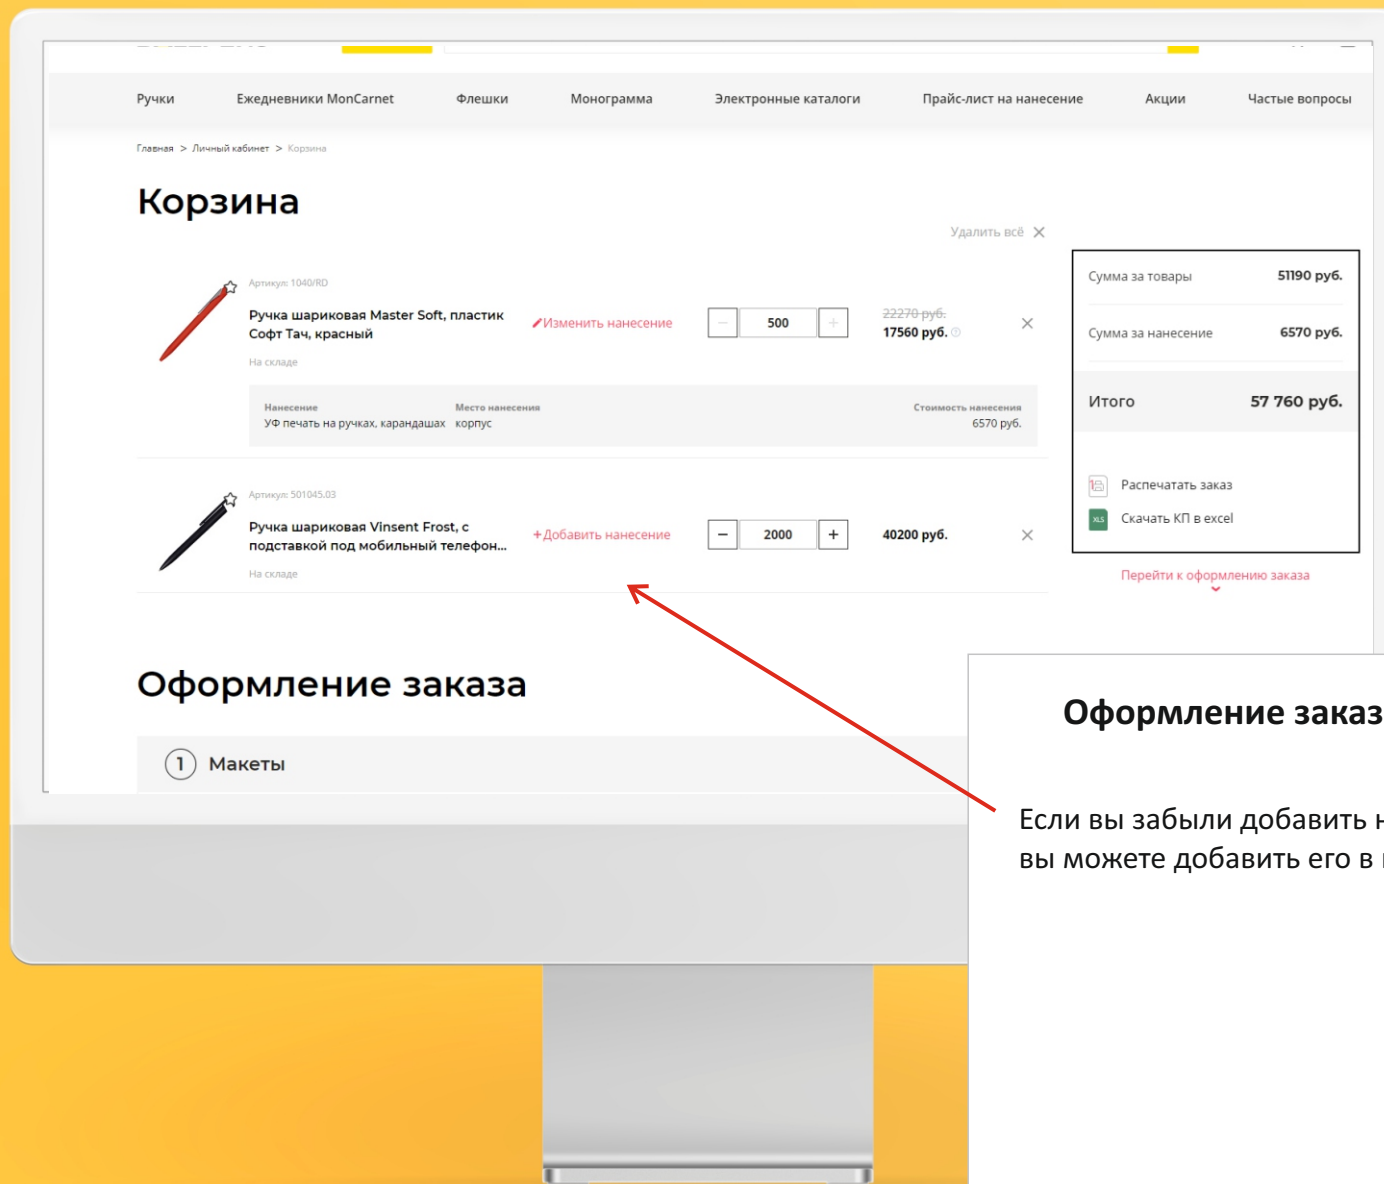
Ручки Ежедневники MonCarnet Флешки Монограмма Электронные каталоги Прайс-лист на нанесение Акции Частые вопросы

Главная > Личный кабинет > Корзина

Корзина

Удалить всё

Артикул: 1040/RD

Ручка шариковая Master Soft, пластик Софт Тач, красный

На складе

Изменить нанесение

500

~~22270 руб.~~
17560 руб.

| Нанесение | Место нанесения | Стоимость нанесения |
|---|---|---|
| УФ печать на ручках, карандашах | корпус | 6570 руб. |

Артикул: 501045.03

Ручка шариковая Vinsent Frost, с подставкой под мобильный телефон...

На складе

+Добавить нанесение

2000

40200 руб.

Сумма за товары 51190 руб.

Сумма за нанесение 6570 руб.

Итого 57 760 руб.

Распечатать заказ

Скачать КП в excel

Перейти к оформлению заказа

Оформление заказа

1 Макеты

Оформление заказ

Если вы забыли добавить н
вы можете добавить его в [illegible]